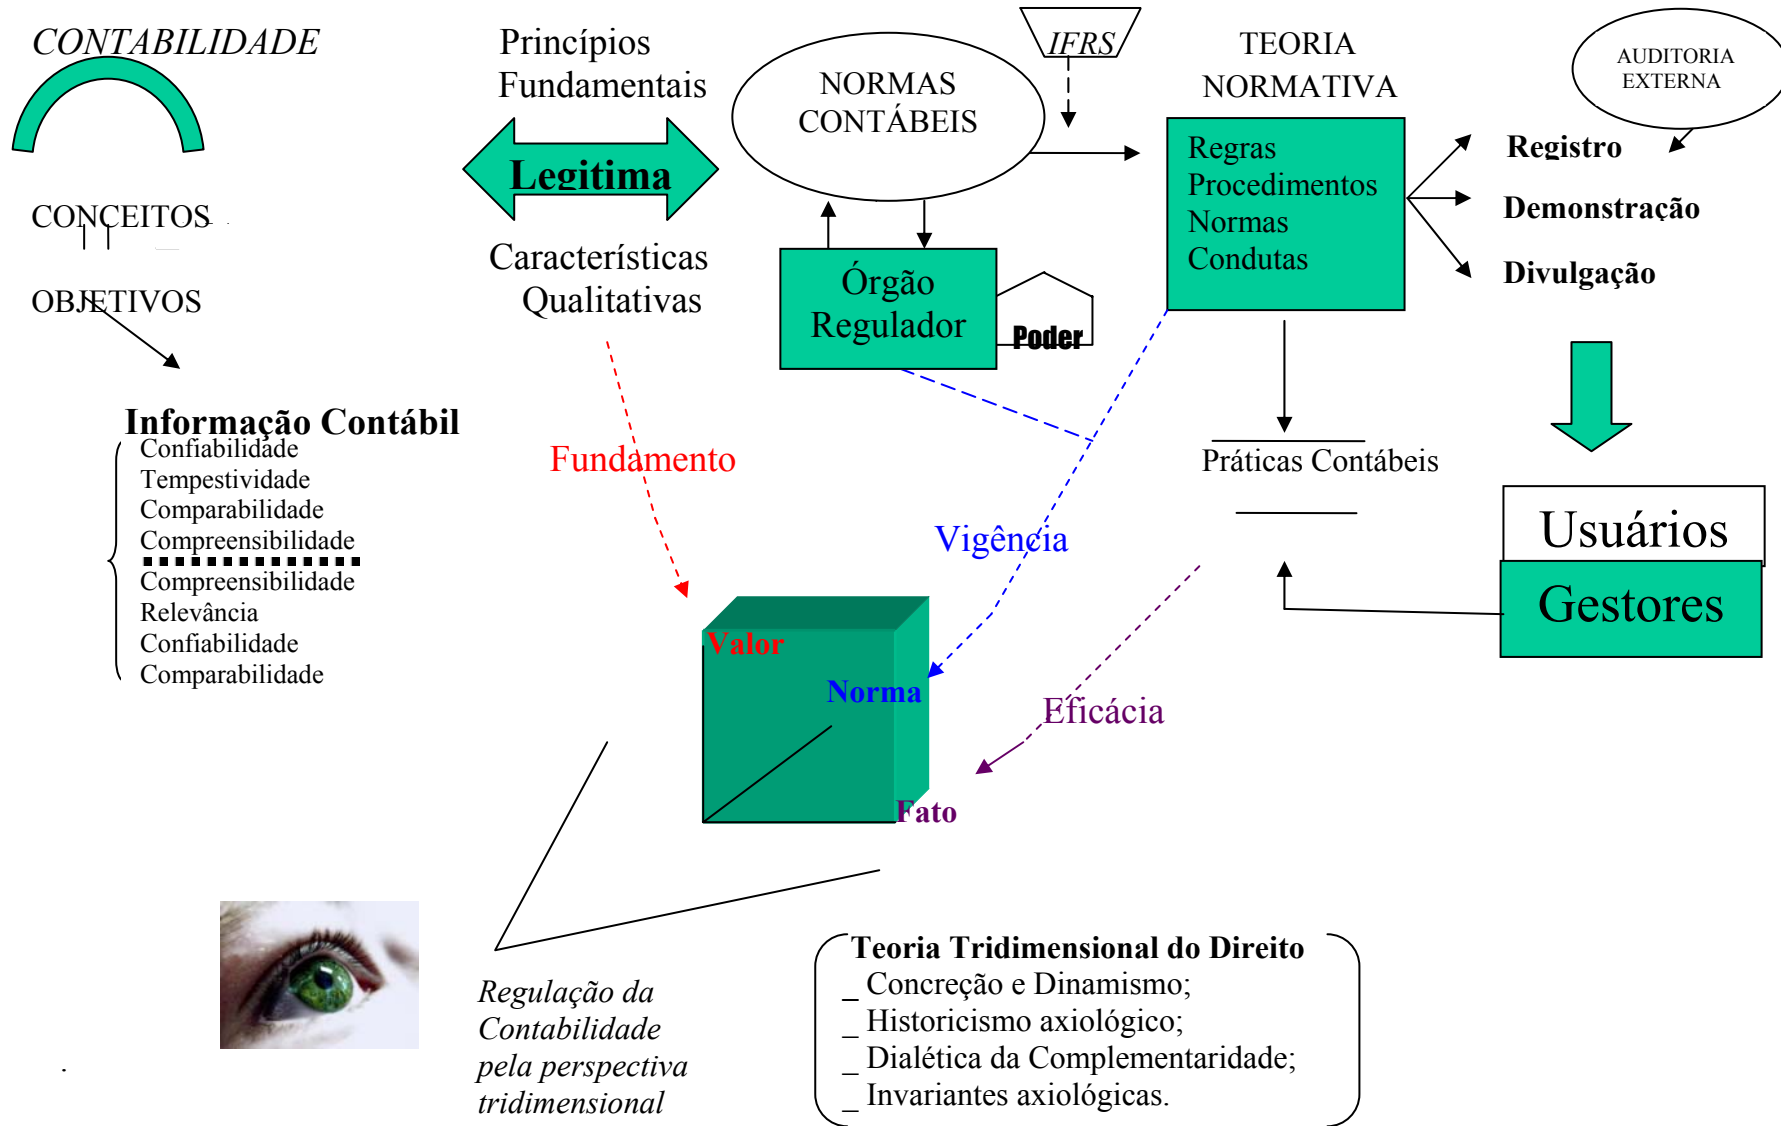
CONTABILIDADE

CONCEITOS

OBJETIVOS

Princípios Fundamentais

Legitima

Características Qualitativas

NORMAS CONTÁBEIS

IFRS

Órgão Regulador

Poder

TEORIA NORMATIVA

Regras
Procedimentos
Normas
Condutas

AUDITORIA EXTERNA

Registro
Demonstração
Divulgação

Informação Contábil
Confiabilidade
Tempestividade
Comparabilidade
Compreensibilidade
Compreensibilidade
Relevância
Confiabilidade
Comparabilidade

Fundamento

Vigência

Práticas Contábeis

Usuários

Gestores

Valor
Norma
Fato

Eficácia

Regulação da Contabilidade pela perspectiva tridimensional

Teoria Tridimensional do Direito
_ Concreção e Dinamismo;
_ Historicismo axiológico;
_ Dialética da Complementaridade;
_ Invariantes axiológicas.